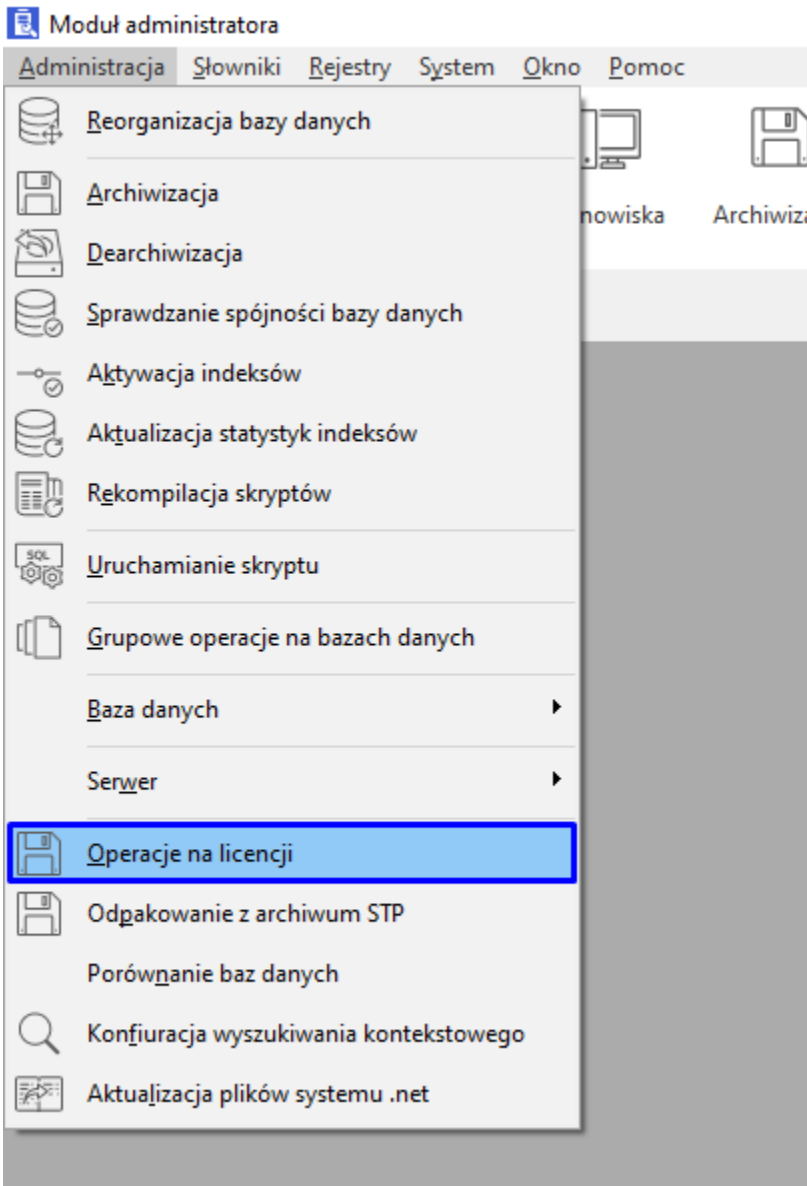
Moduł administratora

Administracja Słowniki Rejestry System Okno Pomoc

nowiska

Archiwiza

Reorganizacja bazy danych

Archiwizacja

Dearchiwizacja

Sprawdzanie spójności bazy danych

Aktywacja indeksów

Aktualizacja statystyk indeksów

Rekompilacja skryptów

SQL

Uruchamianie skryptu

Grupowe operacje na bazach danych

Baza danych

Serwer

Operacje na licencji

Odpakowanie z archiwum STP

Porównanie baz danych

Konfiuracja wyszukiwania kontekstowego

Aktualizacja plików systemu .net